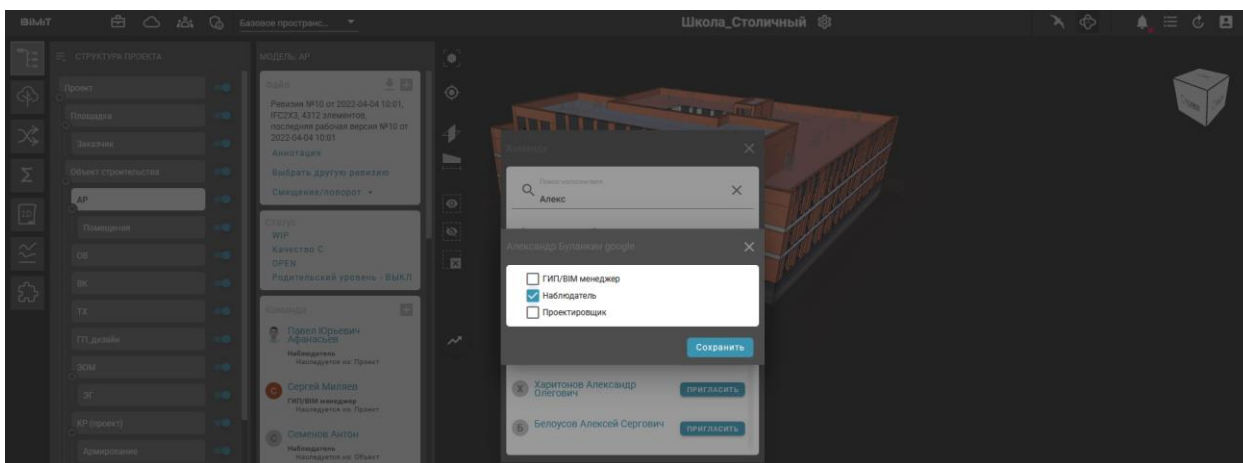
BIMIT

Базовое пространс...

Школа_Столичный

СТРУКТУРА ПРОЕКТА

Проект

Площадка

Заказчик

Объект строительства

АР

Помещения

ОВ

ВК

ТХ

ТП дизайн

ЭОМ

ЭГ

КР (проект)

Армирование

МОДЕЛЬ: АР

Файл

Ревизия №10 от 2022-04-04 10:01, IFC2X3, 4312 элементов, последняя рабочая версия №10 от 2022-04-04 10:01

Аннотация

Выбрать другую ревизию

Смещение/поворот

Статус

WIP

Качество C

OPEN

Родительский уровень - ВЫКЛ

Команда

Павел Юрьевич Афанасьев

Наблюдатель

Наследуется из: Проект

Сергей Миляев

ГИП/BIM менеджер

Наследуется из: Проект

Семенов Антон

Наблюдатель

Наследуется из: Объект

Команда

Поиск исполнителя

Алекс

Александр Буланкин google

ГИП/BIM менеджер

Наблюдатель

Проектировщик

Сохранить

Харитонов Александр Олегович

ПРИГЛАСИТЬ

Белоусов Алексей Сергеевич

ПРИГЛАСИТЬ